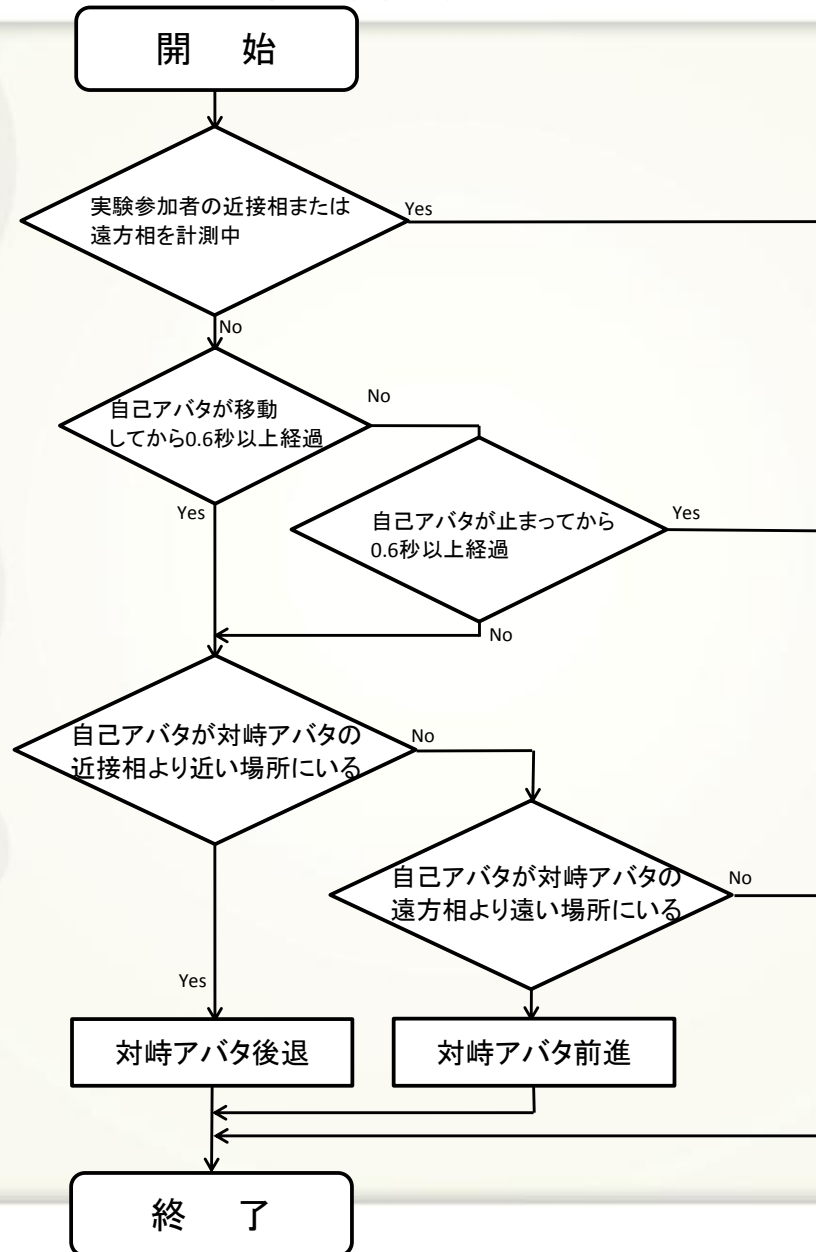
開　始

実験参加者の近接相または遠方相を計測中

Yes

No

自己アバタが移動してから0.6秒以上経過

No

Yes

自己アバタが止まってから0.6秒以上経過

Yes

No

自己アバタが対峙アバタの近接相より近い場所にいる

No

自己アバタが対峙アバタの遠方相より遠い場所にいる

No

Yes

対峙アバタ後退

対峙アバタ前進

終　了